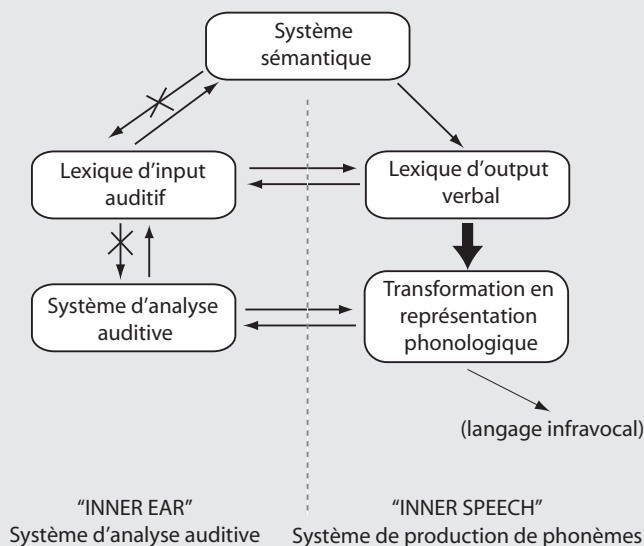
Système sémantique

Lexique d'input auditif

Lexique d'output verbal

Système d'analyse auditive

Transformation en représentation phonologique

(langage infravocal)

"INNER EAR"
Système d'analyse auditive

"INNER SPEECH"
Système de production de phonèmes